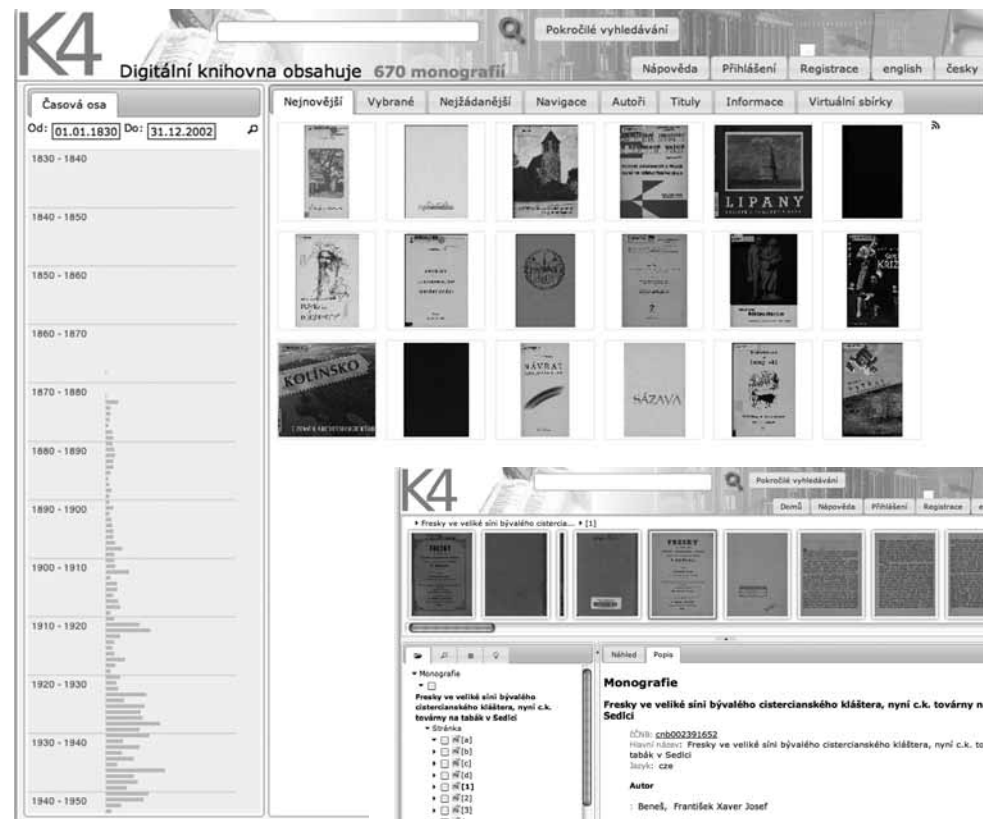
K4

Pokročilé vyhledávání

Digitální knihovna obsahuje 670 monografií

Nápověda | Přihlášení | Registrace | english | česky

Časová osa

Od: 01.01.1830 Do: 31.12.2002

1830 - 1840
1840 - 1850
1850 - 1860
1860 - 1870
1870 - 1880
1880 - 1890
1890 - 1900
1900 - 1910
1910 - 1920
1920 - 1930
1930 - 1940
1940 - 1950

Nejnovější | Vybrané | Nejžádanější | Navigace | Autoři | Tituly | Informace | Virtuální sbírky

LIPANY

KOLÍNSKO

NÁVRAT

SÁZAVA

K4

Pokročilé vyhledávání

Domů | Nápověda | Přihlášení | Registrace

▸ Fresky ve veliké síni bývalého cistercia... ▸ [1]

FRESKY

▾ Monografie
Fresky ve veliké síni bývalého cisterciansk ého kláštera, nyní c.k. továrny na tabák v Sedlci
▾ Stránka
[a]
[b]
[c]
[d]
[1]
[2]
[3]

Náhled | Popis

Monografie

Fresky ve veliké síni bývalého cisterciansk ého kláštera, nyní c.k. továrny n Sedlci

ČČNB: cnb002391652
Hlavní název: Fresky ve veliké síni bývalého cisterciansk ého kláštera, nyní c.k. to tabák v Sedlci
Jazyk: cze

Autor

: Beneš, František Xaver Josef